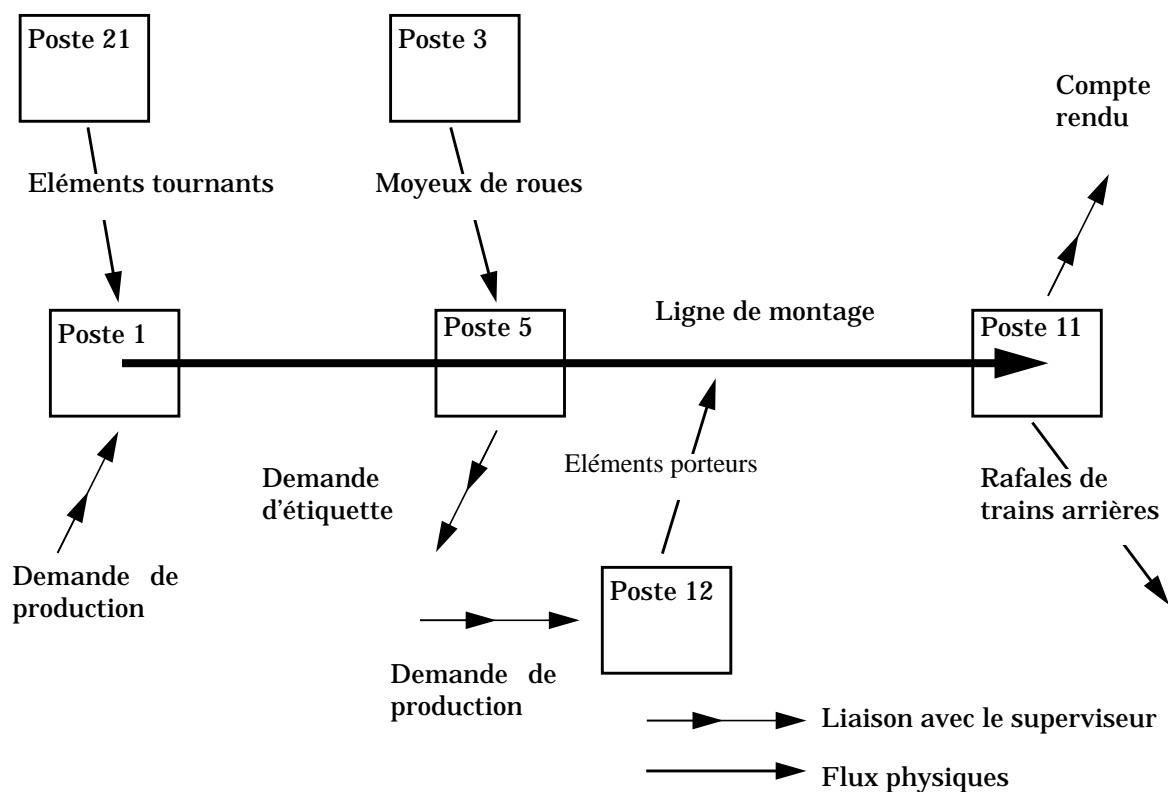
Poste 21

Poste 3

Compte rendu

Eléments tournants

Moyeux de roues

Poste 1

Poste 5

Ligne de montage

Poste 11

Demande d'étiquette

Eléments porteurs

Rafales de trains arrières

Demande de production

Poste 12

Demande de production

Liaison avec le superviseur

Flux physiques